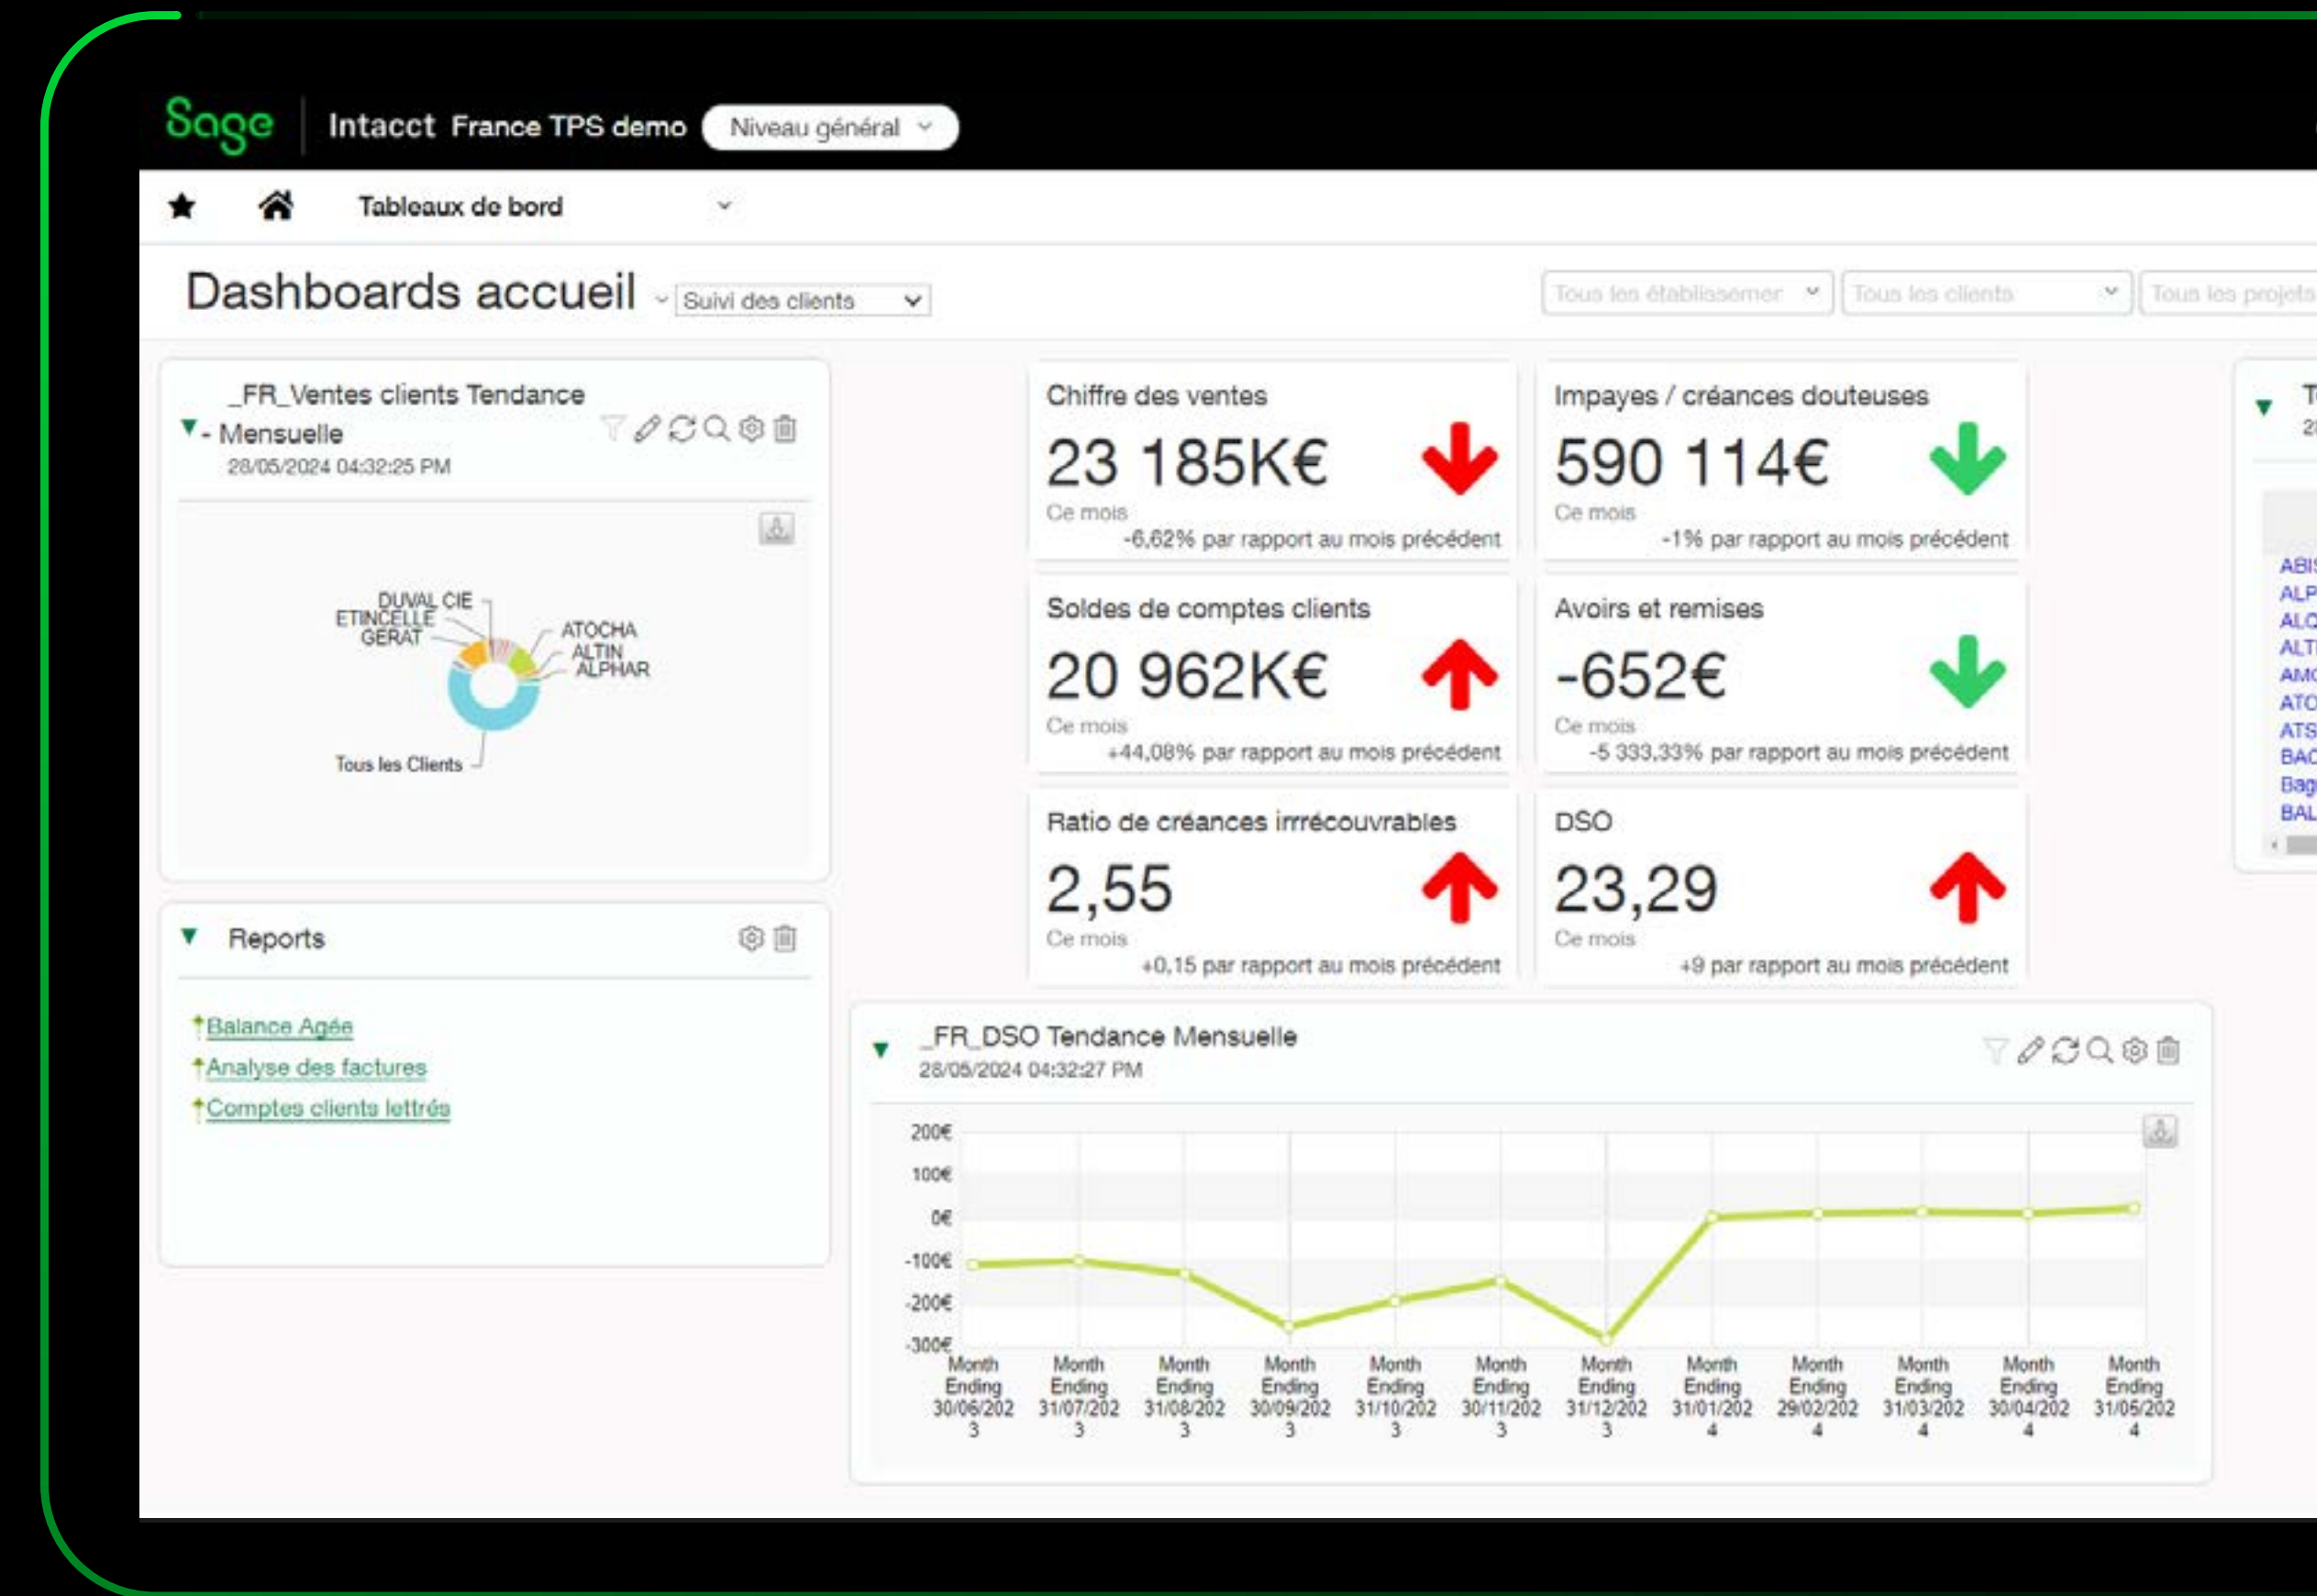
Sage | Intacct France TPS demo Niveau général

Tableaux de bord

Dashboards accueil Suivi des clients

Tous les établissemer Tous les clients Tous les projets

_FR_Ventes clients Tendance - Mensuelle
28/05/2024 04:32:25 PM

DUVAL CIE
ETINCELLE
GERAT
ATOCHA
ALTIN
ALPHAR
Tous les Clients

Chiffre des ventes
23 185K€
Ce mois
-6,62% par rapport au mois précédent

Impayes / créances douteuses
590 114€
Ce mois
-1% par rapport au mois précédent

Soldes de comptes clients
20 962K€
Ce mois
+44,08% par rapport au mois précédent

Avoirs et remises
-652€
Ce mois
-5 333,33% par rapport au mois précédent

Ratio de créances irrécouvrables
2,55
Ce mois
+0,15 par rapport au mois précédent

DSO
23,29
Ce mois
+9 par rapport au mois précédent

Reports

Balance Agée
Analyse des factures
Comptes clients lettrés

_FR_DSO Tendance Mensuelle
28/05/2024 04:32:27 PM

200€
100€
0€
-100€
-200€
-300€

Month Ending 30/06/2023
Month Ending 31/07/2023
Month Ending 31/08/2023
Month Ending 30/09/2023
Month Ending 31/10/2023
Month Ending 30/11/2023
Month Ending 31/12/2023
Month Ending 31/01/2024
Month Ending 29/02/2024
Month Ending 31/03/2024
Month Ending 30/04/2024
Month Ending 31/05/2024

T
2
ABI
ALP
ALC
ALT
AMC
ATO
ATS
BAC
Bag
BAL